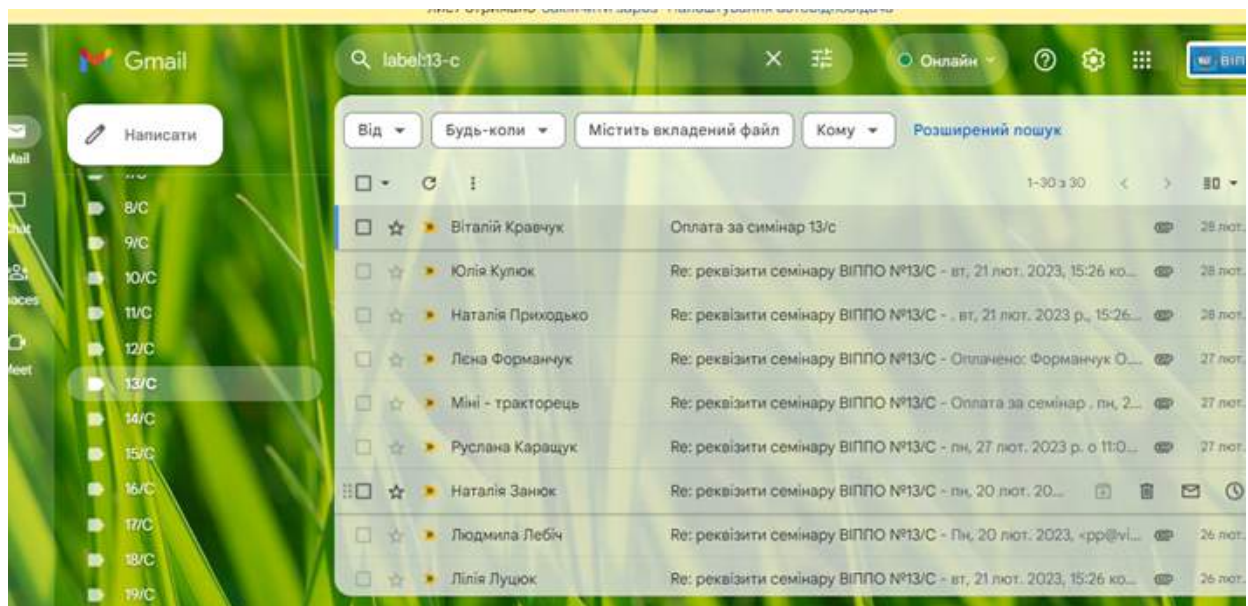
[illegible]

Gmail

label:13-с

Онлайн

ВІП

Mail

Chat

Spaces

Meet

Написати

7/С
8/С
9/С
10/С
11/С
12/С
13/С
14/С
15/С
16/С
17/С
18/С
19/С

Від
Будь-коли
Містить вкладений файл
Кому
Розширений пошук

1–30 з 30

| | | |
|---|---|---|
| Віталій Кравчук | Оплата за симінар 13/с | 28 лют. |
| Юлія Кулюк | Re: реквізити семінару ВІППО №13/С - вт, 21 лют. 2023, 15:26 ко... | 28 лют. |
| Наталія Приходько | Re: реквізити семінару ВІППО №13/С - . вт, 21 лют. 2023 р., 15:26... | 28 лют. |
| Лєна Форманчук | Re: реквізити семінару ВІППО №13/С - Оплачено: Форманчук О... | 27 лют. |
| Міні - тракторець | Re: реквізити семінару ВІППО №13/С - Оплата за семінар . пн, 2... | 27 лют. |
| Руслана Каращук | Re: реквізити семінару ВІППО №13/С - пн, 27 лют. 2023 р. о 11:0... | 27 лют. |
| Наталія Занюк | Re: реквізити семінару ВІППО №13/С - пн, 20 лют. 20... | |
| Людмила Лебіч | Re: реквізити семінару ВІППО №13/С - Пн, 20 лют. 2023, <pp@vi... | 26 лют. |
| Лілія Луцюк | Re: реквізити семінару ВІППО №13/С - вт, 21 лют. 2023, 15:26 ко... | 26 лют. |